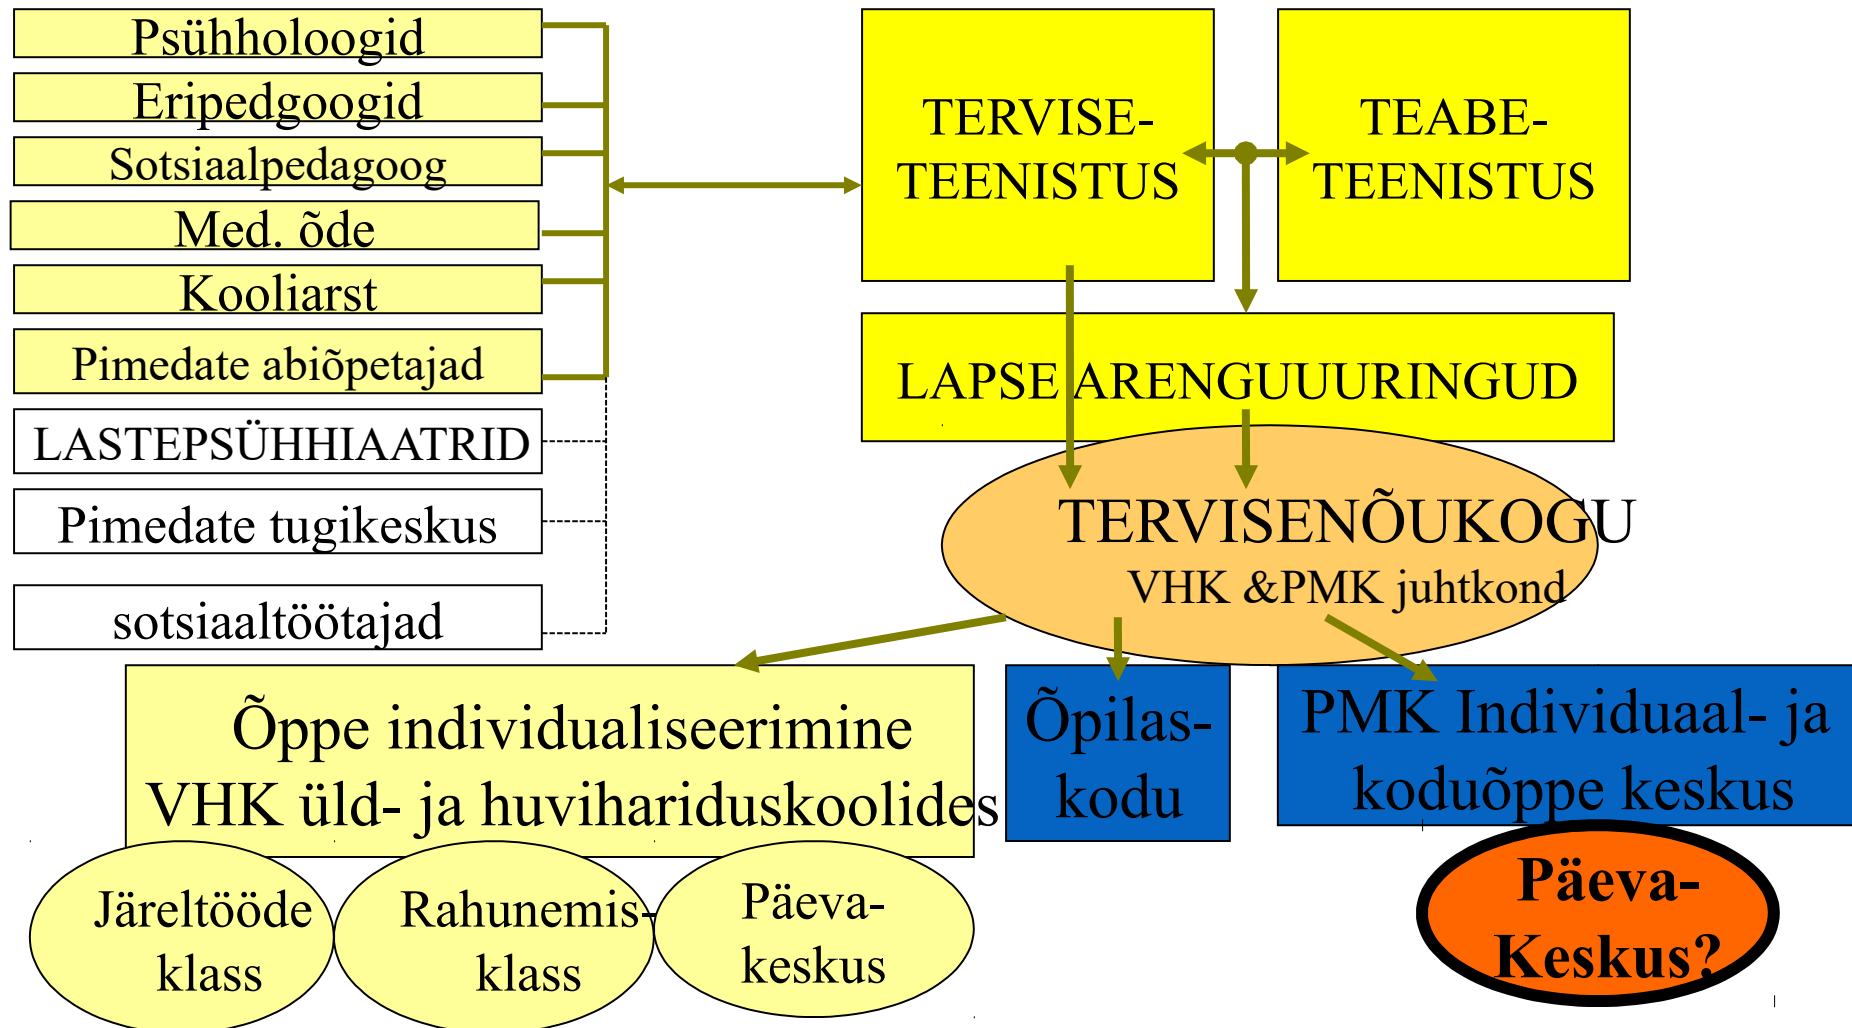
Psühholoogid
Eripedgoogid
Sotsiaalpedagoog
Med. õde
Kooliarst
Pimedate abiõpetajad
LASTEPSÜHHIAATRID
Pimedate tugikeskus
sotsiaaltöötajad

TERVISE-TEENISTUS

TEABE-TEENISTUS

LAPSE ARENGUUURINGUD

TERVISENÕUKOGU
VHK &PMK juhtkond

Õppe individualiseerimine VHK üld- ja huvihariduskoolides

Õpilas-kodu

PMK Individuaal- ja koduõppe keskus

Järeltööde klass

Rahunemis-klass

Päeva-keskus

Päeva-Keskus?